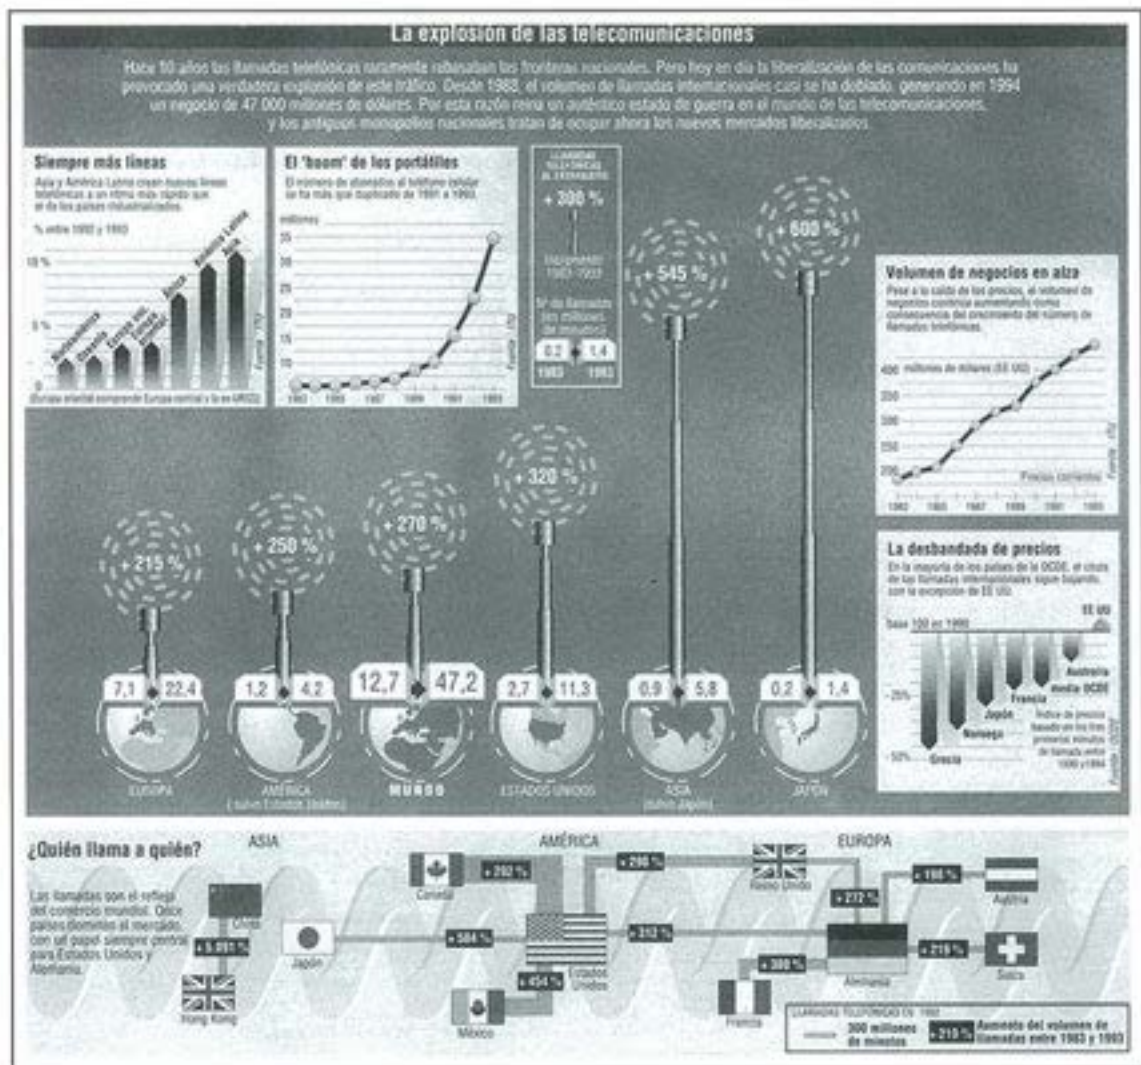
La explosión de las telecomunicaciones

Hace 10 años las llamadas telefónicas raramente rebasaban las fronteras nacionales. Pero hoy en día la liberalización de las comunicaciones ha provocado una verdadera explosión de este tráfico. Desde 1983, el volumen de llamadas internacionales casi se ha doblado, generando en 1994 un negocio de 47 000 millones de dólares. Por esta razón reina un auténtico estado de guerra en el mundo de las telecomunicaciones, y los antiguos monopolios nacionales tratan de ocupar ahora los nuevos mercados liberalizados.

Siempre más líneas
Asia y América Latina crean nuevas líneas telefónicas a un ritmo más rápido que el de los países industrializados.
% entre 1992 y 1993
10 %
5 %
0
Norteamérica
Oceanía
Europa occidental
Europa oriental
África
América Latina
Asia
(Europa oriental comprende Europa central y la ex URSS)
Fuente: UIT

El 'boom' de los portátiles
El número de abonados al teléfono celular se ha más que duplicado de 1991 a 1993.
millones
35
30
25
20
15
10
5
1983 1985 1987 1989 1991 1993
Fuente: UIT

LLAMADAS TELEFÓNICAS AL EXTRANJERO
+ 300 %
Incremento 1983-1993
Nº de llamadas (en millones de minutos)
0,2 | 1,4
1983 | 1993

+ 545 %
+ 600 %

Volumen de negocios en alza
Pese a la caída de los precios, el volumen de negocios continúa aumentando como consecuencia del crecimiento del número de llamadas telefónicas.
millones de dólares (EE UU)
400
350
300
250
200
Precios corrientes
1983 1985 1987 1989 1991 1993
Fuente: UIT

+ 215 %
+ 250 %
+ 270 %
+ 320 %

7,1 | 22,4
1,2 | 4,2
12,7 | 47,2
2,7 | 11,3
0,9 | 5,8
0,2 | 1,4

EUROPA
AMÉRICA (salvo Estados Unidos)
MUNDO
ESTADOS UNIDOS
ASIA (salvo Japón)
JAPÓN

La desbandada de precios
En la mayoría de los países de la OCDE, el coste de las llamadas internacionales sigue bajando, con la excepción de EE UU.
Base 100 en 1990
EE UU
Austria
media OCDE
Francia
Japón
Noruega
Grecia
-25%
-50%
Índice de precios basado en los tres primeros minutos de llamada entre 1990 y 1994
Fuente: OCDE

¿Quién llama a quién?
Las llamadas son el reflejo del comercio mundial. Doce países dominan el mercado, con un papel siempre central para Estados Unidos y Alemania.

ASIA
AMÉRICA
EUROPA
China
Hong Kong
Japón
Canadá
Estados Unidos
México
Reino Unido
Alemania
Francia
Austria
Suiza
+ 5.031 %
+ 504 %
+ 202 %
+ 454 %
+ 296 %
+ 212 %
+ 272 %
+ 300 %
+ 166 %
+ 219 %

LLAMADAS TELEFÓNICAS EN 1993
300 millones de minutos
+ 215 % Aumento del volumen de llamadas entre 1983 y 1993